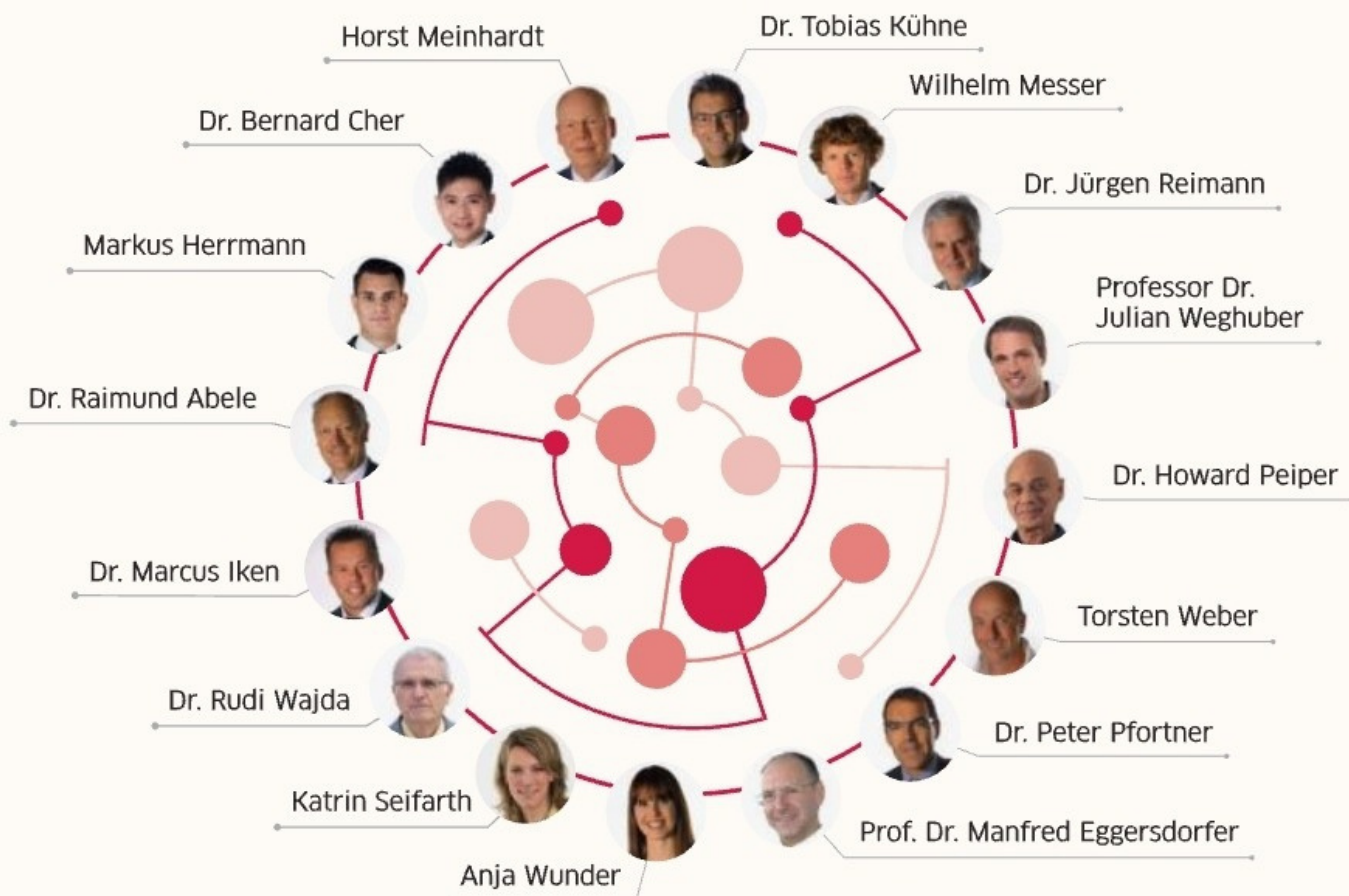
Horst Meinhardt

Dr. Tobias Kühne

Wilhelm Messer

Dr. Bernard Cher

Dr. Jürgen Reimann

Markus Herrmann

Professor Dr. Julian Weghuber

Dr. Raimund Abele

Dr. Howard Peiper

Dr. Marcus Iken

Torsten Weber

Dr. Rudi Wajda

Dr. Peter Pfortner

Katrin Seifarth

Prof. Dr. Manfred Eggersdorfer

Anja Wunder